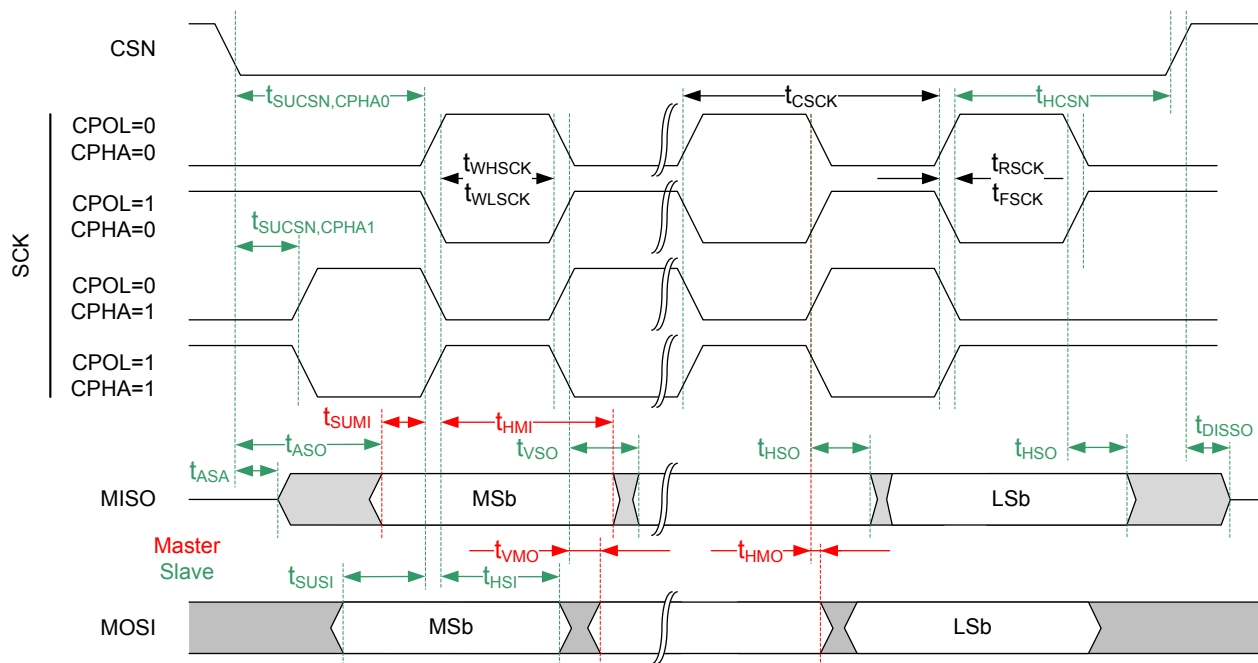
CSN

$t_{SUCSN,CPHA0}$

$t_{CSCK}$

$t_{HCSN}$

SCK

CPOL=0
CPHA=0

$t_{WHSCK}$
$t_{WLSCK}$

$t_{RSCK}$
$t_{FSCK}$

CPOL=1
CPHA=0

$t_{SUCSN,CPHA1}$

CPOL=0
CPHA=1

CPOL=1
CPHA=1

$t_{SUMI}$

$t_{HMI}$

$t_{ASO}$

$t_{VSO}$

$t_{HSO}$

$t_{HSO}$

$t_{DISSO}$

$t_{ASA}$

MISO

MSb

LSb

Master
Slave

$t_{VMO}$

$t_{HMO}$

$t_{SUSI}$

$t_{HSI}$

MOSI

MSb

LSb